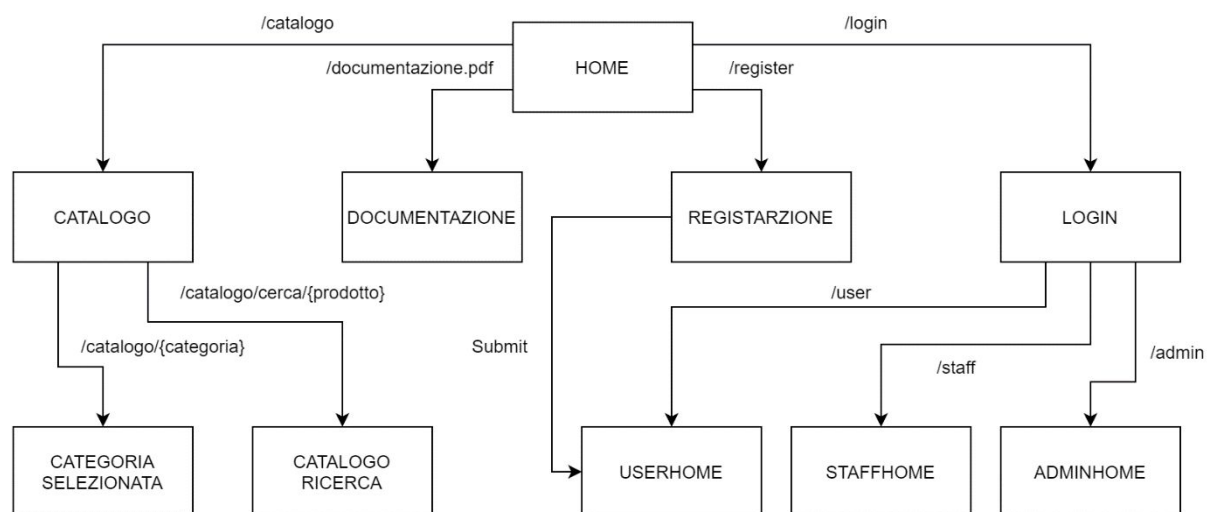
/catalogo

HOME

/login

/documentazione.pdf

/register

CATALOGO

DOCUMENTAZIONE

REGISTARZIONE

LOGIN

/catalogo/cerca/{prodotto}

/user

/catalogo/{categoria}

Submit

/staff

/admin

CATEGORIA SELEZIONATA

CATALOGO RICERCA

USERHOME

STAFFHOME

ADMINHOME